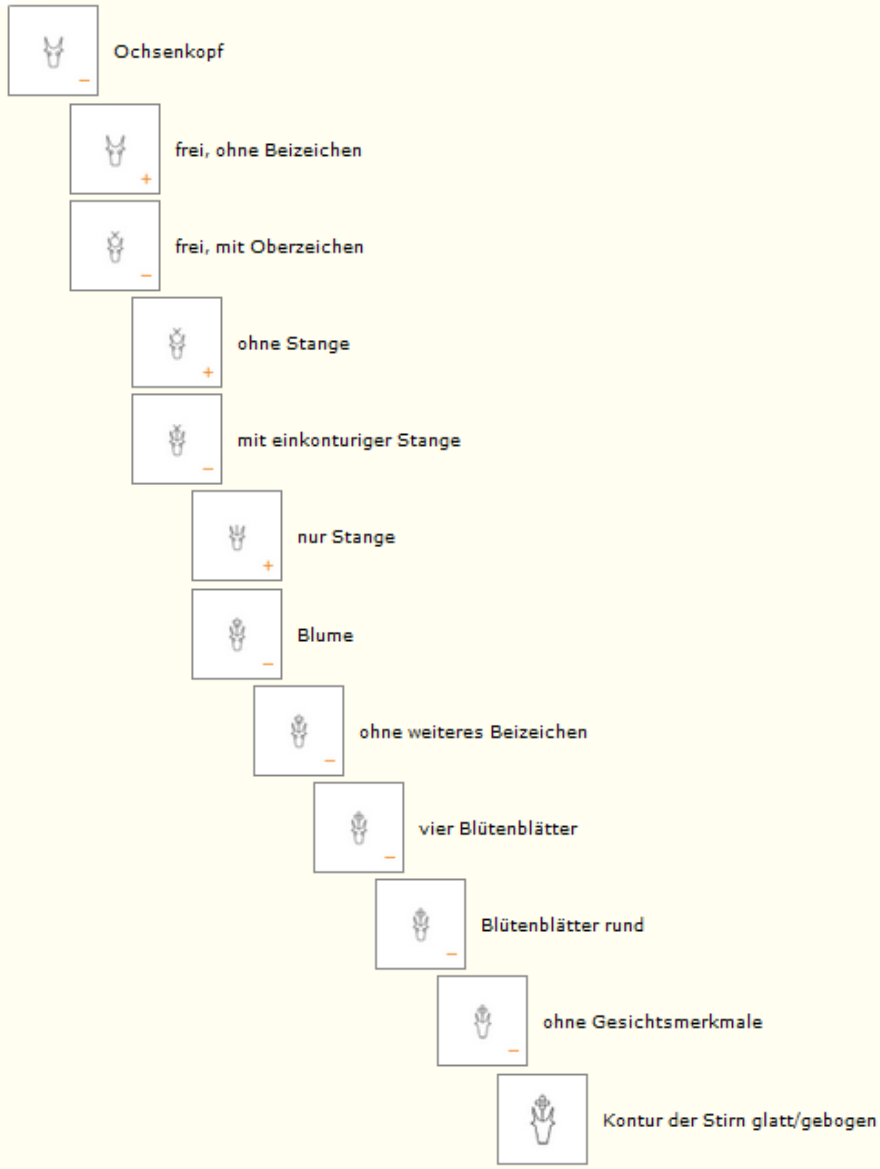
–
Ochsenkopf

+
frei, ohne Beizeichen

–
frei, mit Oberzeichen

+
ohne Stange

–
mit einkonturiger Stange

+
nur Stange

–
Blume

–
ohne weiteres Beizeichen

–
vier Blütenblätter

–
Blütenblätter rund

–
ohne Gesichtsmerkmale

Kontur der Stirn glatt/gebogen